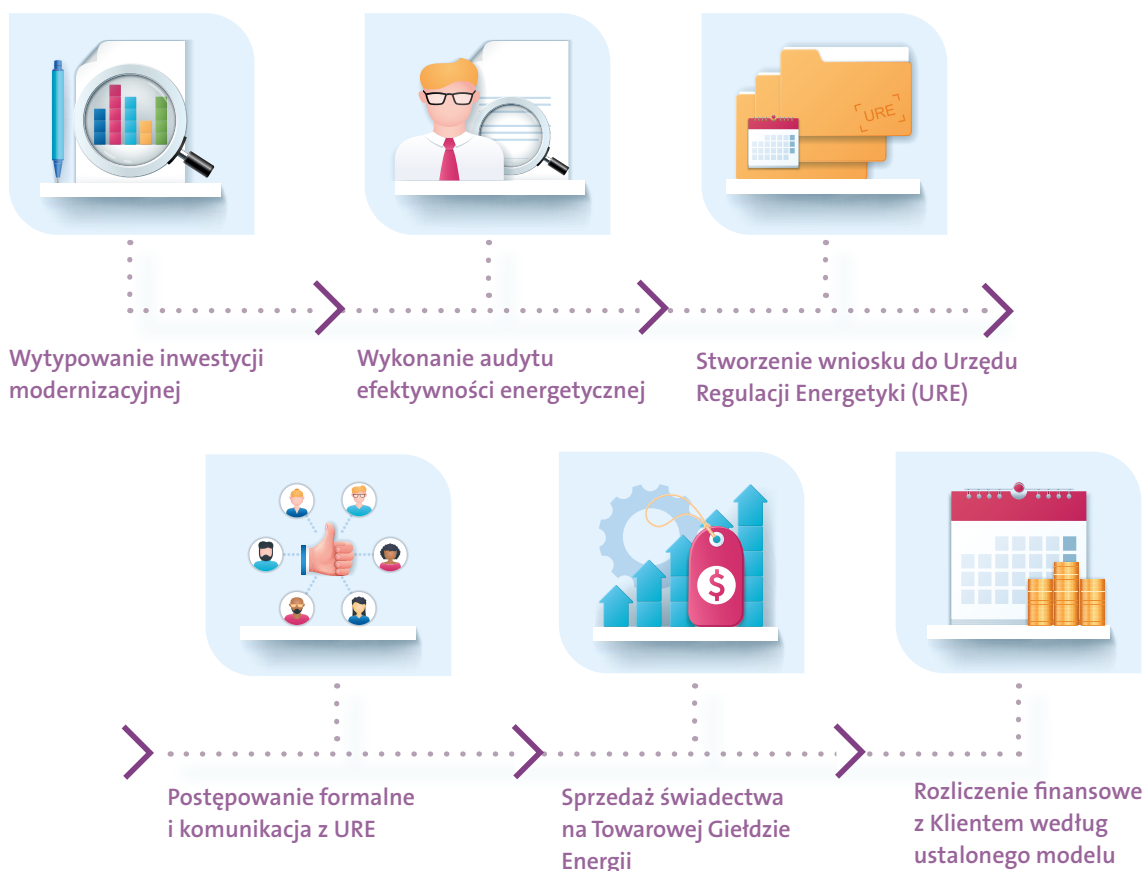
URE

Wytypowanie inwestycji modernizacyjnej

Wykonanie audytu efektywności energetycznej

Stworzenie wniosku do Urzędu Regulacji Energetyki (URE)

Postępowanie formalne i komunikacja z URE

Sprzedaż świadectwa na Towarowej Giełdzie Energii

Rozliczenie finansowe z Klientem według ustalonego modelu